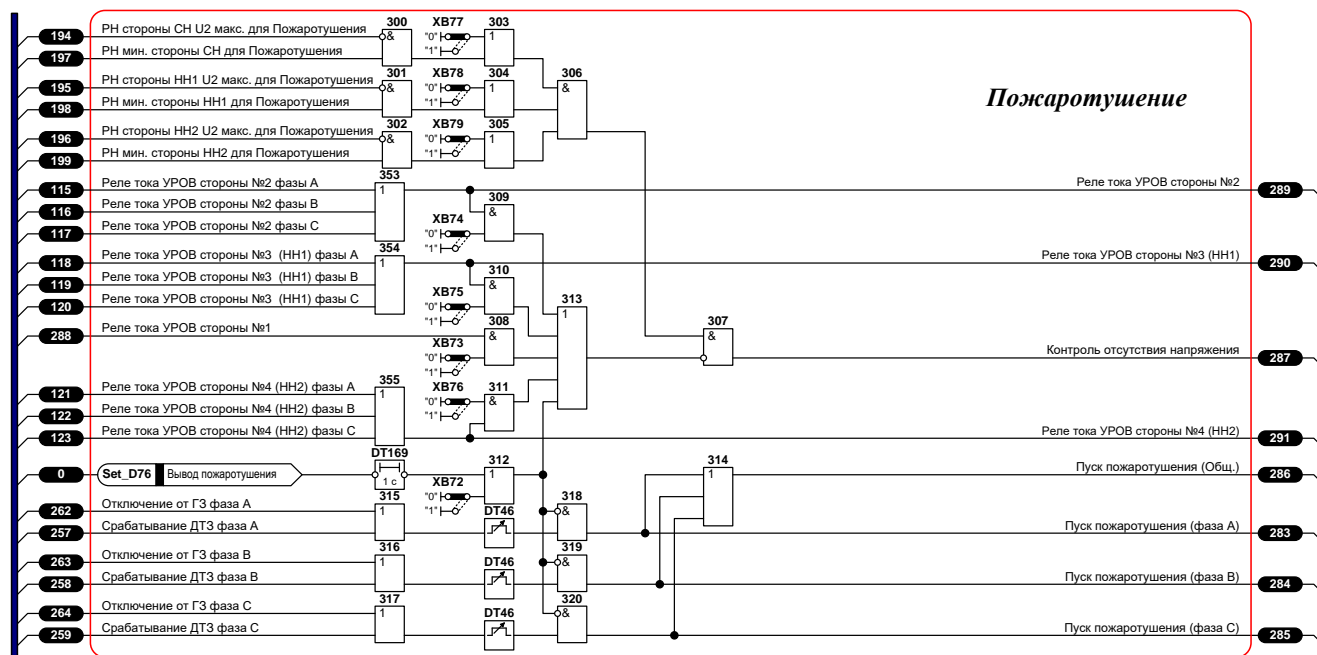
Пожаротушение

194 РН стороны СН U2 макс. для Пожаротушения
197 РН мин. стороны СН для Пожаротушения
195 РН стороны НН1 U2 макс. для Пожаротушения
198 РН мин. стороны НН1 для Пожаротушения
196 РН стороны НН2 U2 макс. для Пожаротушения
199 РН мин. стороны НН2 для Пожаротушения
115 Реле тока УРОВ стороны №2 фазы А
116 Реле тока УРОВ стороны №2 фазы В
117 Реле тока УРОВ стороны №2 фазы С
118 Реле тока УРОВ стороны №3 (НН1) фазы А
119 Реле тока УРОВ стороны №3 (НН1) фазы В
120 Реле тока УРОВ стороны №3 (НН1) фазы С
288 Реле тока УРОВ стороны №1
121 Реле тока УРОВ стороны №4 (НН2) фазы А
122 Реле тока УРОВ стороны №4 (НН2) фазы В
123 Реле тока УРОВ стороны №4 (НН2) фазы С
0 Set_D76 Вывод пожаротушения
262 Отключение от ГЗ фаза А
257 Срабатывание ДТЗ фаза А
263 Отключение от ГЗ фаза В
258 Срабатывание ДТЗ фаза В
264 Отключение от ГЗ фаза С
259 Срабатывание ДТЗ фаза С

300 & 301 & 302 &
XB77 "0" "1" XB78 "0" "1" XB79 "0" "1"
303 1 304 1 305 1
306 &
353 1 354 1 355 1
309 & XB74 "0" "1"
310 & XB75 "0" "1"
308 & XB73 "0" "1"
311 & XB76 "0" "1"
313 1
307 &
DT169 1 с
312 1 XB72 "0" "1"
314 1
315 1 316 1 317 1
DT46 DT46 DT46
318 & 319 & 320 &

Реле тока УРОВ стороны №2 289
Реле тока УРОВ стороны №3 (НН1) 290
Контроль отсутствия напряжения 287
Реле тока УРОВ стороны №4 (НН2) 291
Пуск пожаротушения (Общ.) 286
Пуск пожаротушения (фаза А) 283
Пуск пожаротушения (фаза В) 284
Пуск пожаротушения (фаза С) 285